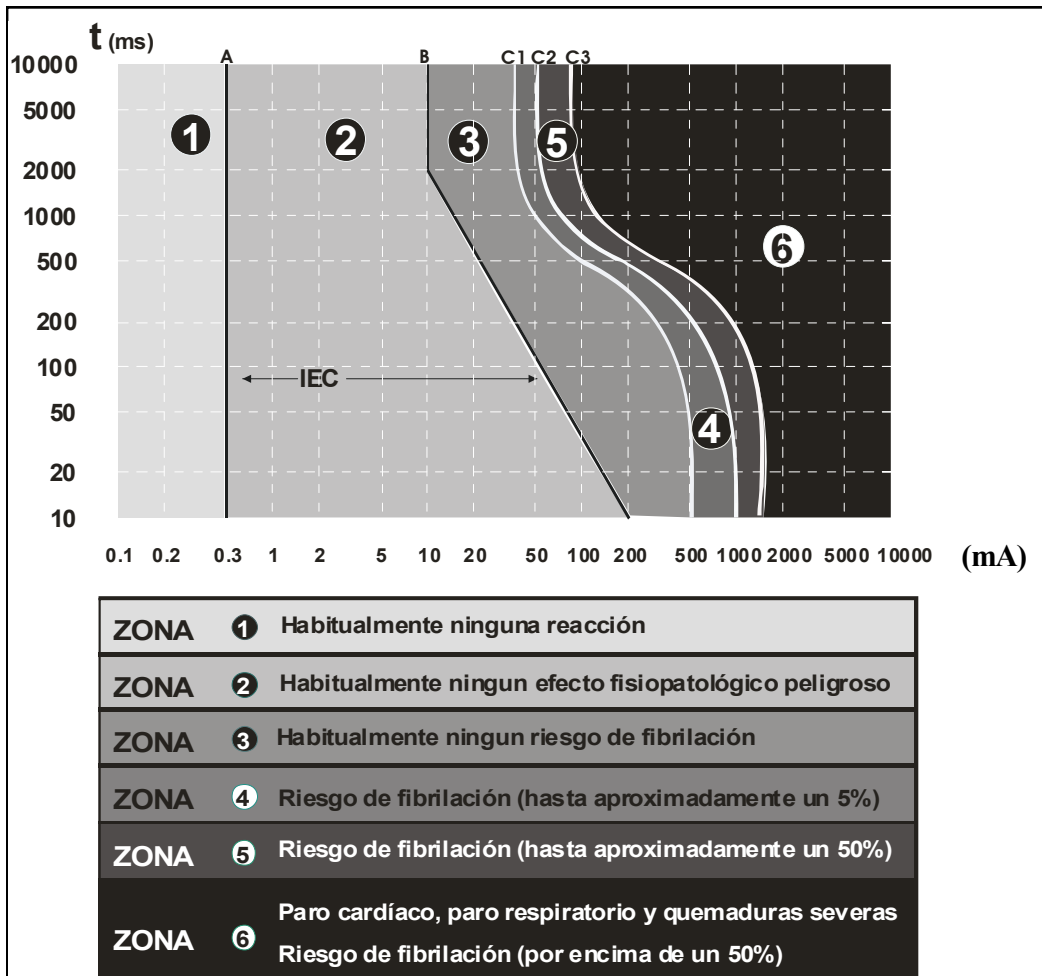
t (ms)

10000
5000
2000
1000
500
200
100
50
20
10

A B C1 C2 C3

1 2 3 5 6 4

IEC

0.1 0.2 0.3 1 2 5 10 20 50 100 200 500 1000 2000 5000 10000 (mA)

| | | |
|---|---|---|
| ZONA | 1 | Habitualmente ninguna reacción |
| ZONA | 2 | Habitualmente ningun efecto fisiopatológico peligroso |
| ZONA | 3 | Habitualmente ningun riesgo de fibrilación |
| ZONA | 4 | Riesgo de fibrilación (hasta aproximadamente un 5%) |
| ZONA | 5 | Riesgo de fibrilación (hasta aproximadamente un 50%) |
| ZONA | 6 | Paro cardíaco, paro respiratorio y quemaduras severas Riesgo de fibrilación (por encima de un 50%) |